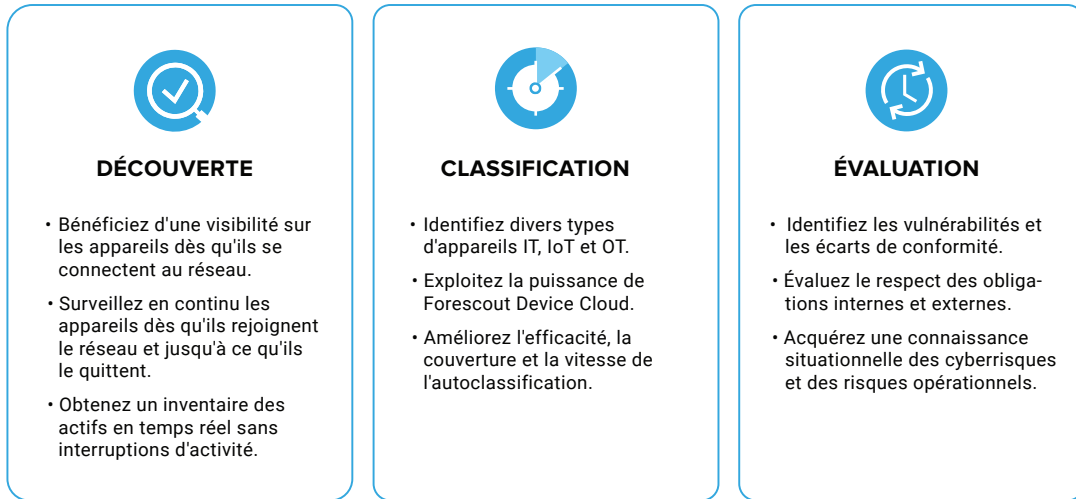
DÉCOUVERTE

• Bénéficiez d'une visibilité sur les appareils dès qu'ils se connectent au réseau.

• Surveillez en continu les appareils dès qu'ils rejoignent le réseau et jusqu'à ce qu'ils le quittent.

• Obtenez un inventaire des actifs en temps réel sans interruptions d'activité.

CLASSIFICATION

• Identifiez divers types d'appareils IT, IoT et OT.

• Exploitez la puissance de Forescout Device Cloud.

• Améliorez l'efficacité, la couverture et la vitesse de l'autoclassification.

ÉVALUATION

• Identifiez les vulnérabilités et les écarts de conformité.

• Évaluez le respect des obligations internes et externes.

• Acquérez une connaissance situationnelle des cyberrisques et des risques opérationnels.